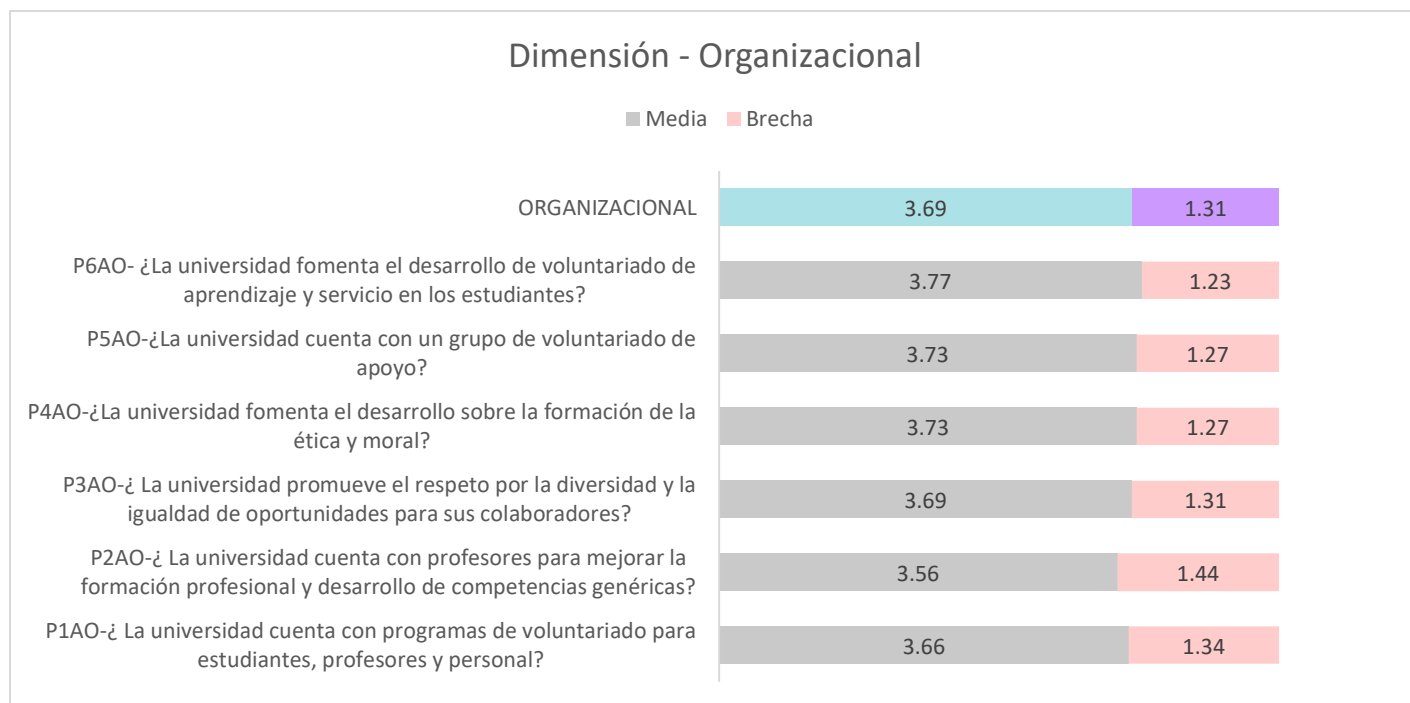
Dimensión - Organizacional

Media Brecha

ORGANIZACIONAL 3.69 1.31

P6AO- ¿La universidad fomenta el desarrollo de voluntariado de aprendizaje y servicio en los estudiantes? 3.77 1.23

P5AO-¿La universidad cuenta con un grupo de voluntariado de apoyo? 3.73 1.27

P4AO-¿La universidad fomenta el desarrollo sobre la formación de la ética y moral? 3.73 1.27

P3AO-¿ La universidad promueve el respeto por la diversidad y la igualdad de oportunidades para sus colaboradores? 3.69 1.31

P2AO-¿ La universidad cuenta con profesores para mejorar la formación profesional y desarrollo de competencias genéricas? 3.56 1.44

P1AO-¿ La universidad cuenta con programas de voluntariado para estudiantes, profesores y personal? 3.66 1.34